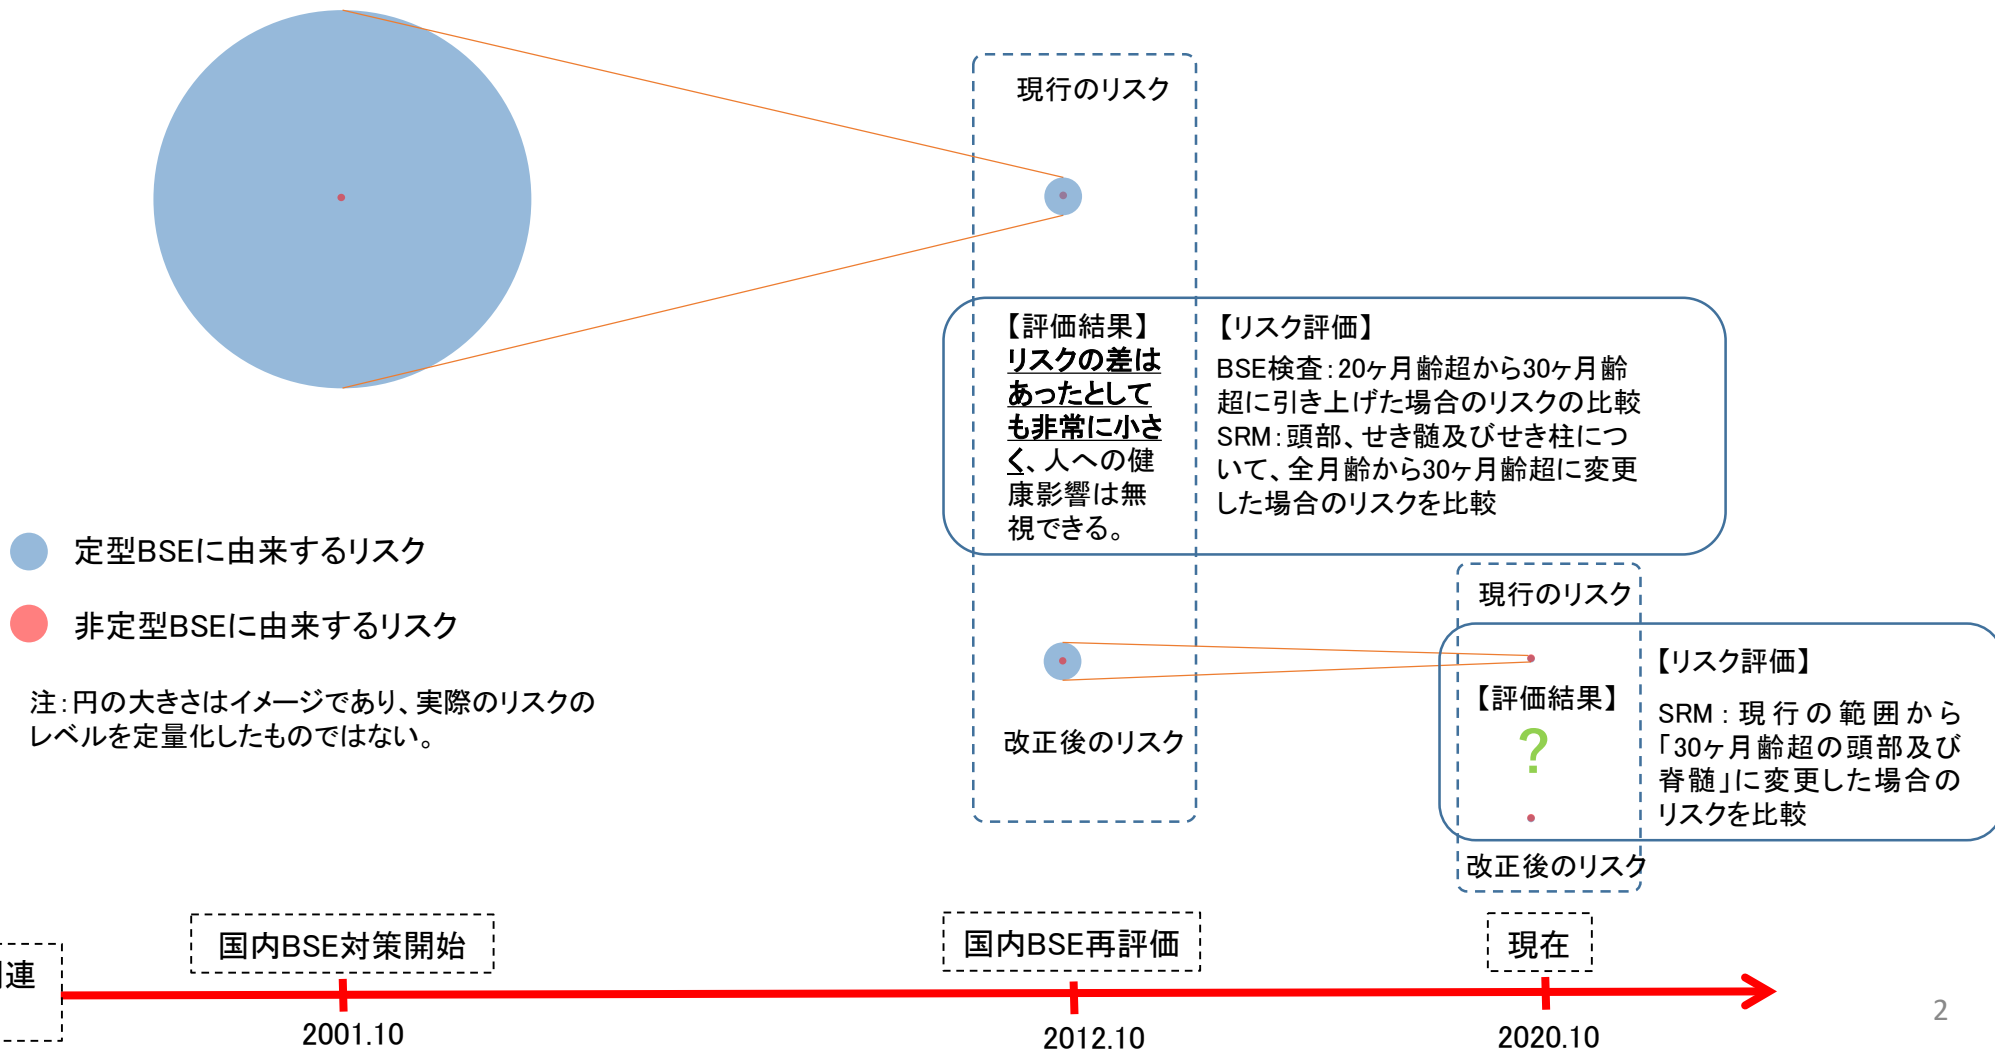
現行のリスク

【評価結果】
リスクの差はあったとしても非常に小さく、人への健康影響は無視できる。

【リスク評価】
BSE検査：20ヶ月齢超から30ヶ月齢超に引き上げた場合のリスクの比較
SRM：頭部、せき髄及びせき柱について、全月齢から30ヶ月齢超に変更した場合のリスクを比較

定型BSEに由来するリスク

非定型BSEに由来するリスク

注：円の大きさはイメージであり、実際のリスクのレベルを定量化したものではない。

改正後のリスク

現行のリスク

【評価結果】
?

【リスク評価】
SRM：現行の範囲から「30ヶ月齢超の頭部及び脊髄」に変更した場合のリスクを比較

改正後のリスク

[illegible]連

国内BSE対策開始

国内BSE再評価

現在

2001.10

2012.10

2020.10

2